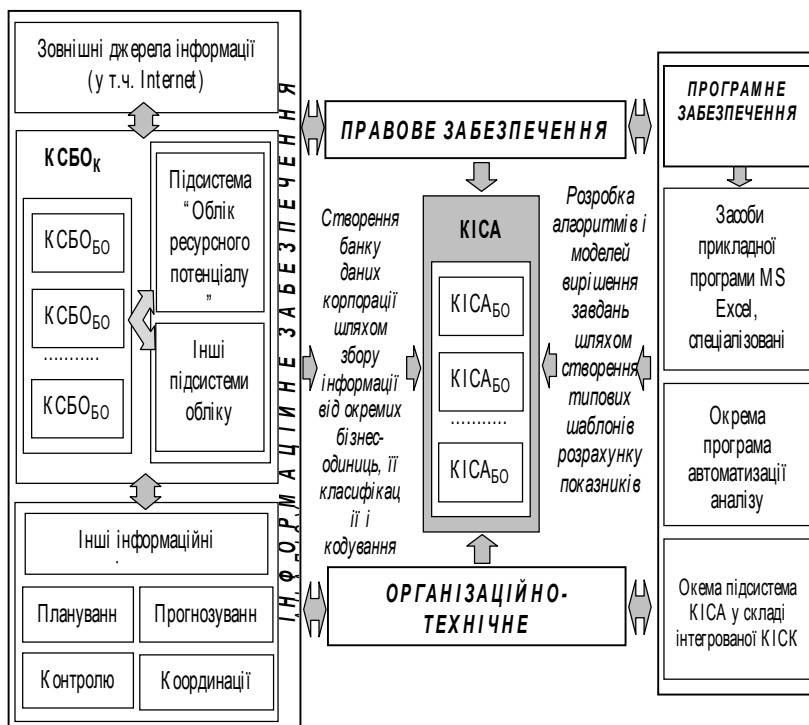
Зовнішні джерела інформації (у т.ч. Internet)

КСБО$_К$

Підсистема "Облік ресурсного потенціалу"

КСБО$_{БО}$

КСБО$_{БО}$

...........

КСБО$_{БО}$

Інші підсистеми обліку

Інші інформаційні

Планування

Прогнозуванн

Контролю

Координації

ІНФОРМАЦІЙНЕ ЗАБЕЗПЕЧЕННЯ

ПРАВОВЕ ЗАБЕЗПЕЧЕННЯ

Створення банку даних корпорації шляхом збору інформації від окремих бізнес-одиниць, її класифікації і кодування

КІСА

КІСА$_{БО}$

КІСА$_{БО}$

...........

КІСА$_{БО}$

Розробка алгоритмів і моделей вирішення завдань шляхом створення типових шаблонів розрахунку показників

ОРГАНІЗАЦІЙНО-ТЕХНІЧНЕ

ПРОГРАМНЕ ЗАБЕЗПЕЧЕННЯ

Засоби прикладної програми MS Excel, спеціалізовані

Окрема програма автоматизації аналізу

Окема підсистема КІСА у складі інтегрованої КІСК